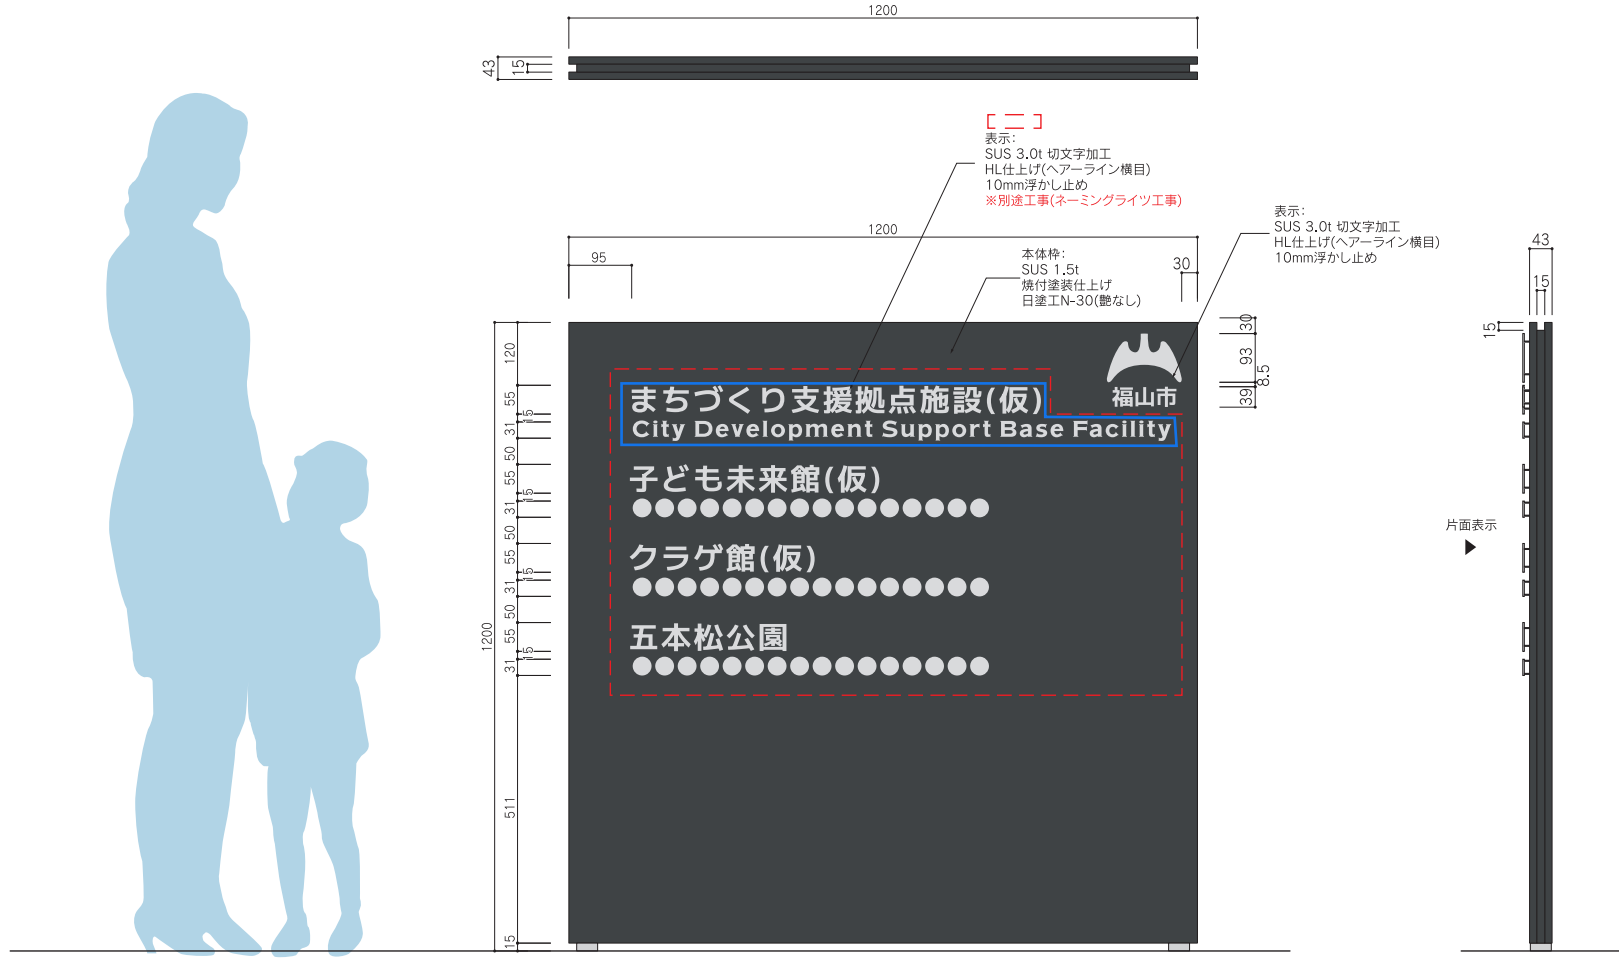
1200

43
15

表示:
SUS 3.0t 切文字加工
HL仕上げ(ヘアーライン横目)
10mm浮かし止め
※別途工事(ネーミングライツ工事)

表示:
SUS 3.0t 切文字加工
HL仕上げ(ヘアーライン横目)
10mm浮かし止め

1200
95
30

本体枠:
SUS 1.5t
焼付塗装仕上げ
日塗工N-30(艶なし)

43
15
15

30
93
8.5
39

120
55
15
31
50
55
15
31
50
55
15
31
50
55
15
31
1200
511
15

まちづくり支援拠点施設(仮)
City Development Support Base Facility

福山市

子ども未来館(仮)
●●●●●●●●●●●●●●●●

クラゲ館(仮)
●●●●●●●●●●●●●●●●

五本松公園
●●●●●●●●●●●●●●●●

片面表示